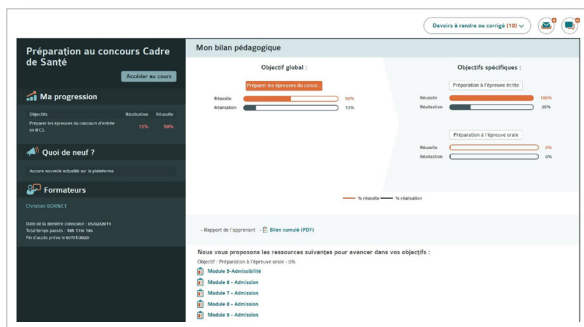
Devoirs à rendre ou corrigé (10)

Préparation au concours Cadre de Santé

Accéder au cours

Ma progression

| Objectifs | Réalisation | Réussite |
|---|---|---|
| Préparer les épreuves du concours d'entrée en IFCS | 13% | 58% |

Quoi de neuf ?

Aucune nouvelle actualité sur la plateforme

Formateurs

Christian DORNET

Date de la dernière connexion : 05/02/2019
Total temps passés : 18h 13m 39s
Fin d'accès prévu le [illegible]

Mon bilan pédagogique

Objectif global :

Préparer les épreuves du conco...

Réussite 58%
Réalisation 13%

Objectifs spécifiques :

Préparation à l'épreuve écrite

Réussite 100%
Réalisation 35%

Préparation à l'épreuve orale

Réussite 0%
Réalisation 0%

% réussite — % réalisation

- Rapport de l'apprenant : Bilan cumulé (PDF)

Nous vous proposons les ressources suivantes pour avancer dans vos objectifs :

Objectif : Préparation à l'épreuve orale - 0%

Module 5 - Admissibilité
Module 6 - Admission
Module 7 - Admission
Module 8 - Admission
Module 9 - Admission